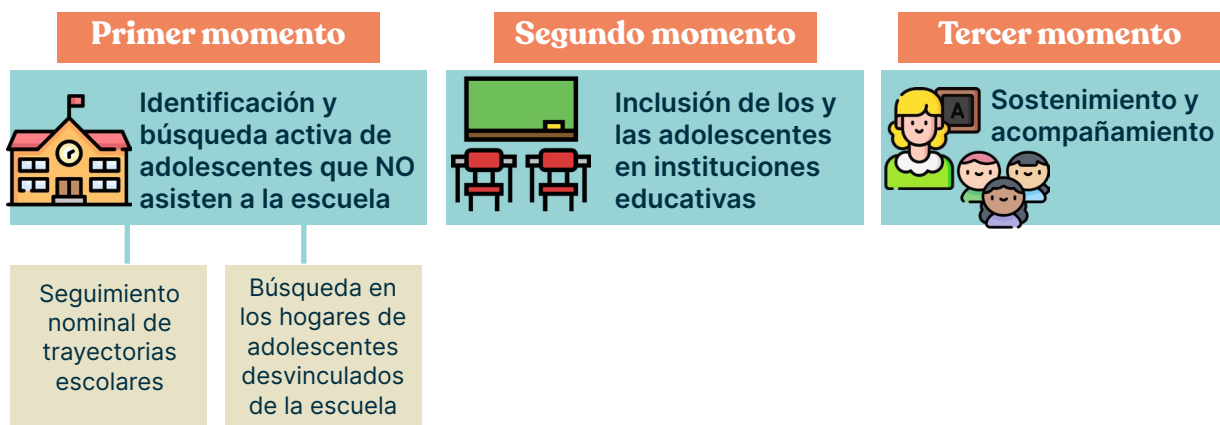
Primer momento

Identificación y búsqueda activa de adolescentes que NO asisten a la escuela

Seguimiento nominal de trayectorias escolares

Búsqueda en los hogares de adolescentes desvinculados de la escuela

Segundo momento

Inclusión de los y las adolescentes en instituciones educativas

Tercer momento

A

Sostenimiento y acompañamiento